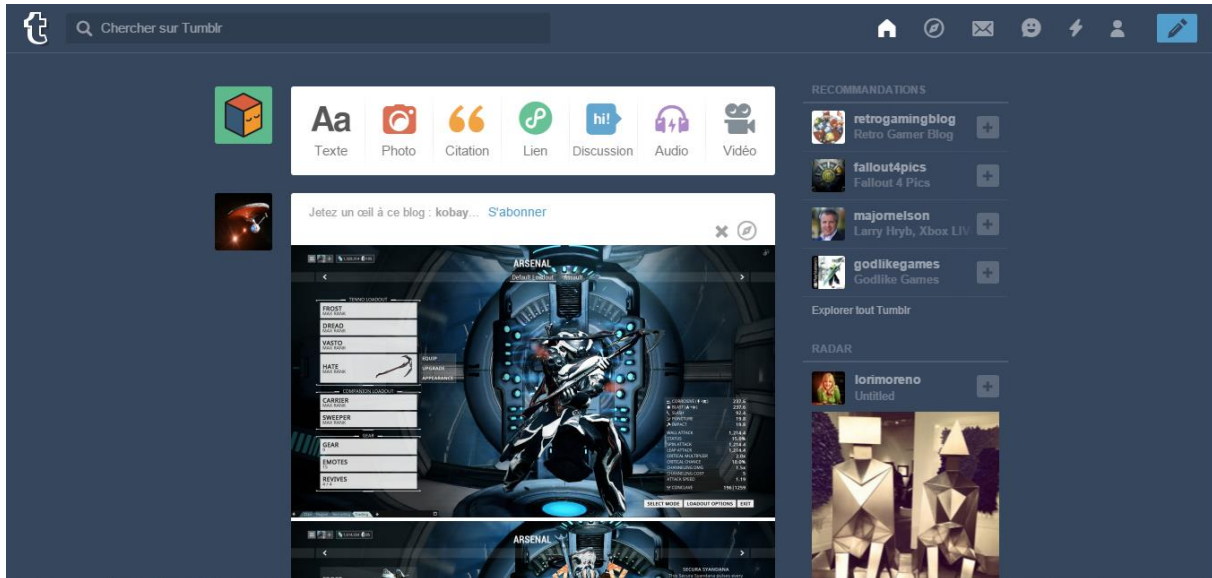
t

Chercher sur Tumblr

Aa Texte

Photo

Citation

Lien

hi! Discussion

Audio

Vidéo

Jetez un œil à ce blog : kobay… S'abonner

ARSENAL

Default Loadout

FROST

DREAD

VASTO

HATE

EQUIP

UPGRADE

APPEARANCE

CARRIER

SWEEPER

GEAR

EMOTES

REVIVES

SELECT MODE

LOADOUT OPTIONS

EXIT

ARSENAL

SECURA SYANDANA

RECOMMANDATIONS

retrogamingblog
Retro Gamer Blog

fallout4pics
Fallout 4 Pics

majornelson
Larry Hryb, Xbox LIV

godlikegames
Godlike Games

Explorer tout Tumblr

RADAR

lorimoreno
Untitled